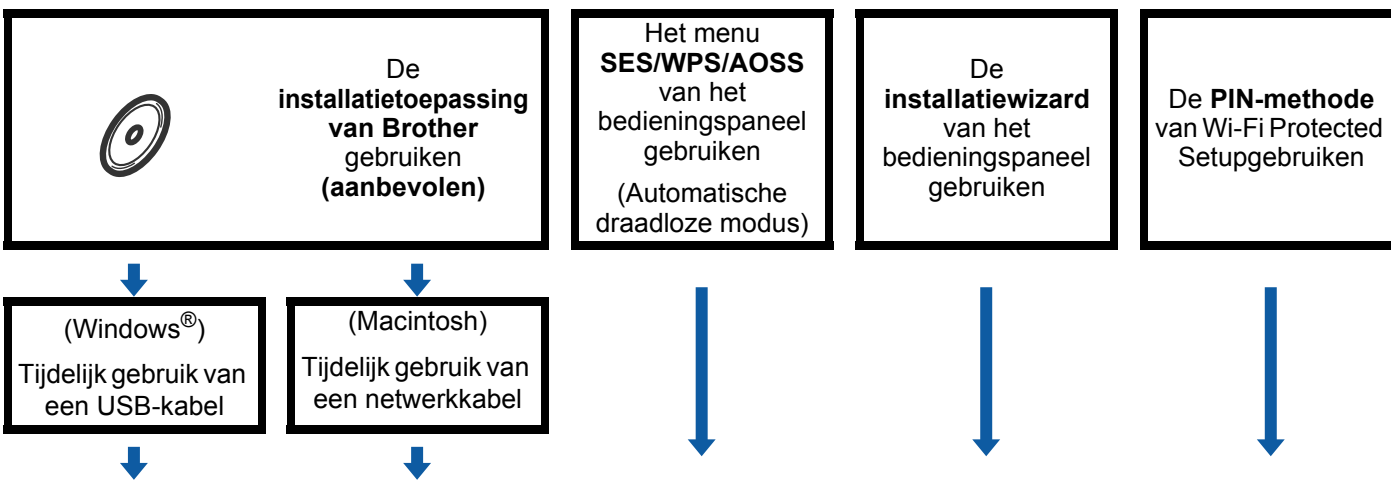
De **installatietoepassing van Brother** gebruiken **(aanbevolen)**

Het menu **SES/WPS/AOSS** van het bedieningspaneel gebruiken

(Automatische draadloze modus)

De **installatiewizard** van het bedieningspaneel gebruiken

De **PIN-methode** van Wi-Fi Protected Setupgebruiken

(Windows®)

Tijdelijk gebruik van een USB-kabel

(Macintosh)

Tijdelijk gebruik van een netwerkkabel